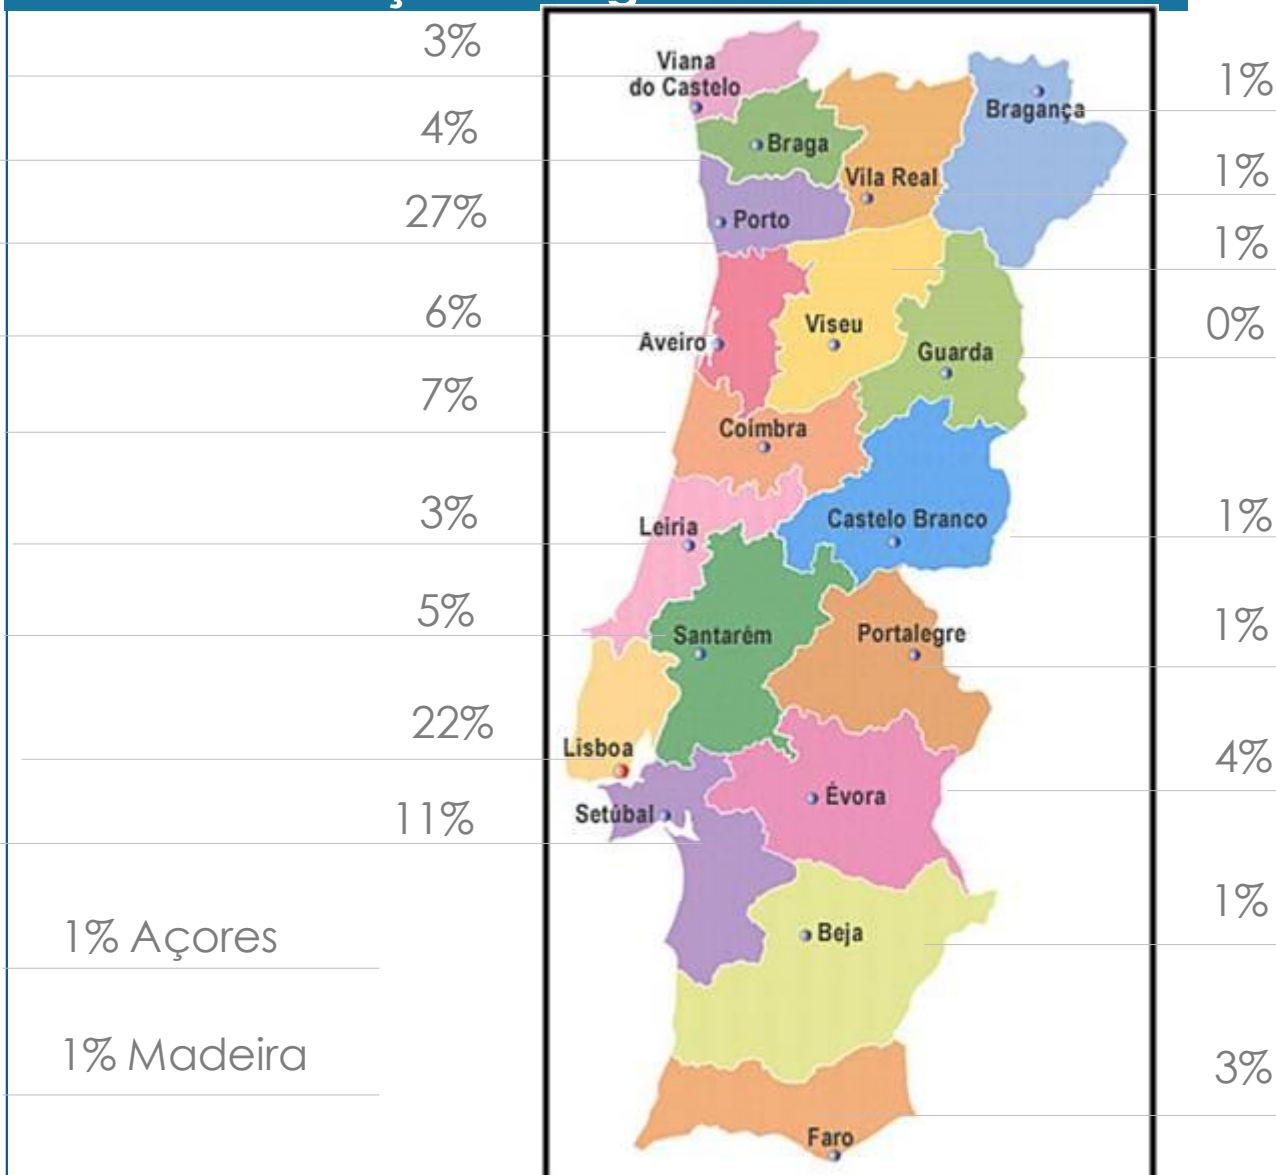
3%
4%
27%
6%
7%
3%
5%
22%
11%
1% Açores
1% Madeira

Viana do Castelo
Braga
Porto
Vila Real
Bragança
Aveiro
Viseu
Guarda
Coimbra
Leiria
Castelo Branco
Santarém
Portalegre
Lisboa
Setúbal
Évora
Beja
Faro

1%
1%
1%
0%
1%
1%
4%
1%
3%